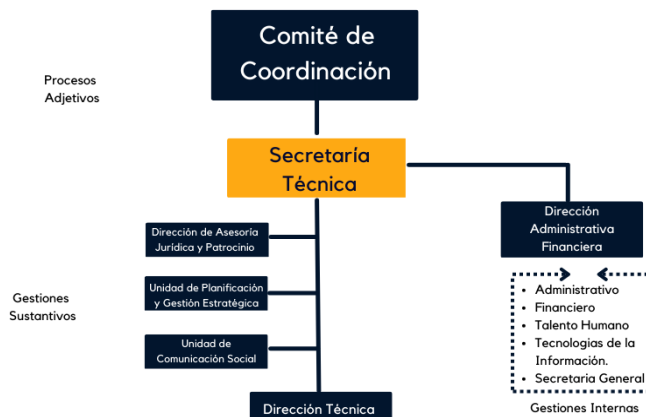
Comité de Coordinación

Procesos Adjetivos

Secretaría Técnica

Dirección de Asesoría Jurídica y Patrocinio

Unidad de Planificación y Gestión Estratégica

Unidad de Comunicación Social

Gestiones Sustantivos

Dirección Administrativa Financiera

- Administrativo
- Financiero
- Talento Humano
- Tecnologias de la Información.
- Secretaria General

Gestiones Internas

Dirección Técnica